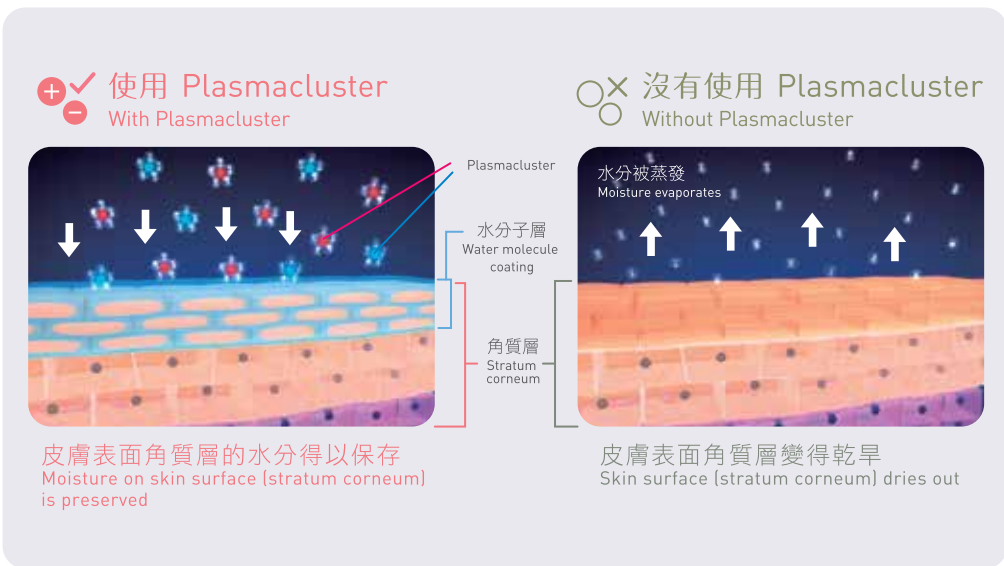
使用 Plasmacluster
With Plasmacluster

沒有使用 Plasmacluster
Without Plasmacluster

Plasmacluster

水分被蒸發
Moisture evaporates

水分子層
Water molecule coating

角質層
Stratum corneum

皮膚表面角質層的水分得以保存
Moisture on skin surface (stratum corneum) is preserved

皮膚表面角質層變得乾旱
Skin surface (stratum corneum) dries out